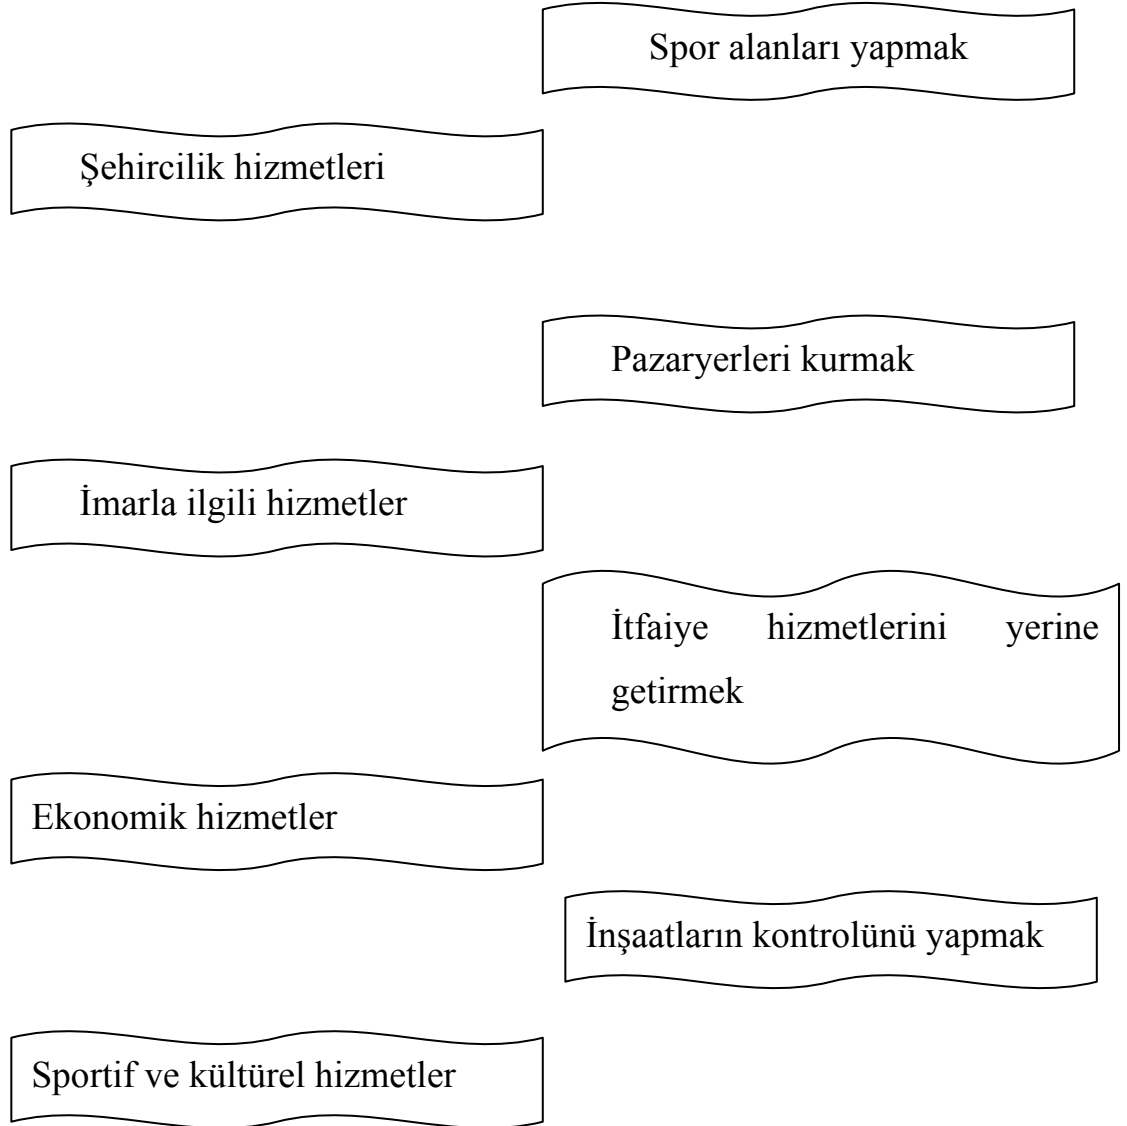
Spor alanları yapmak

Şehircilik hizmetleri

Pazaryerleri kurmak

İmarla ilgili hizmetler

İtfaiye hizmetlerini yerine getirmek

Ekonomik hizmetler

İnşaatların kontrolünü yapmak

Sportif ve kültürel hizmetler